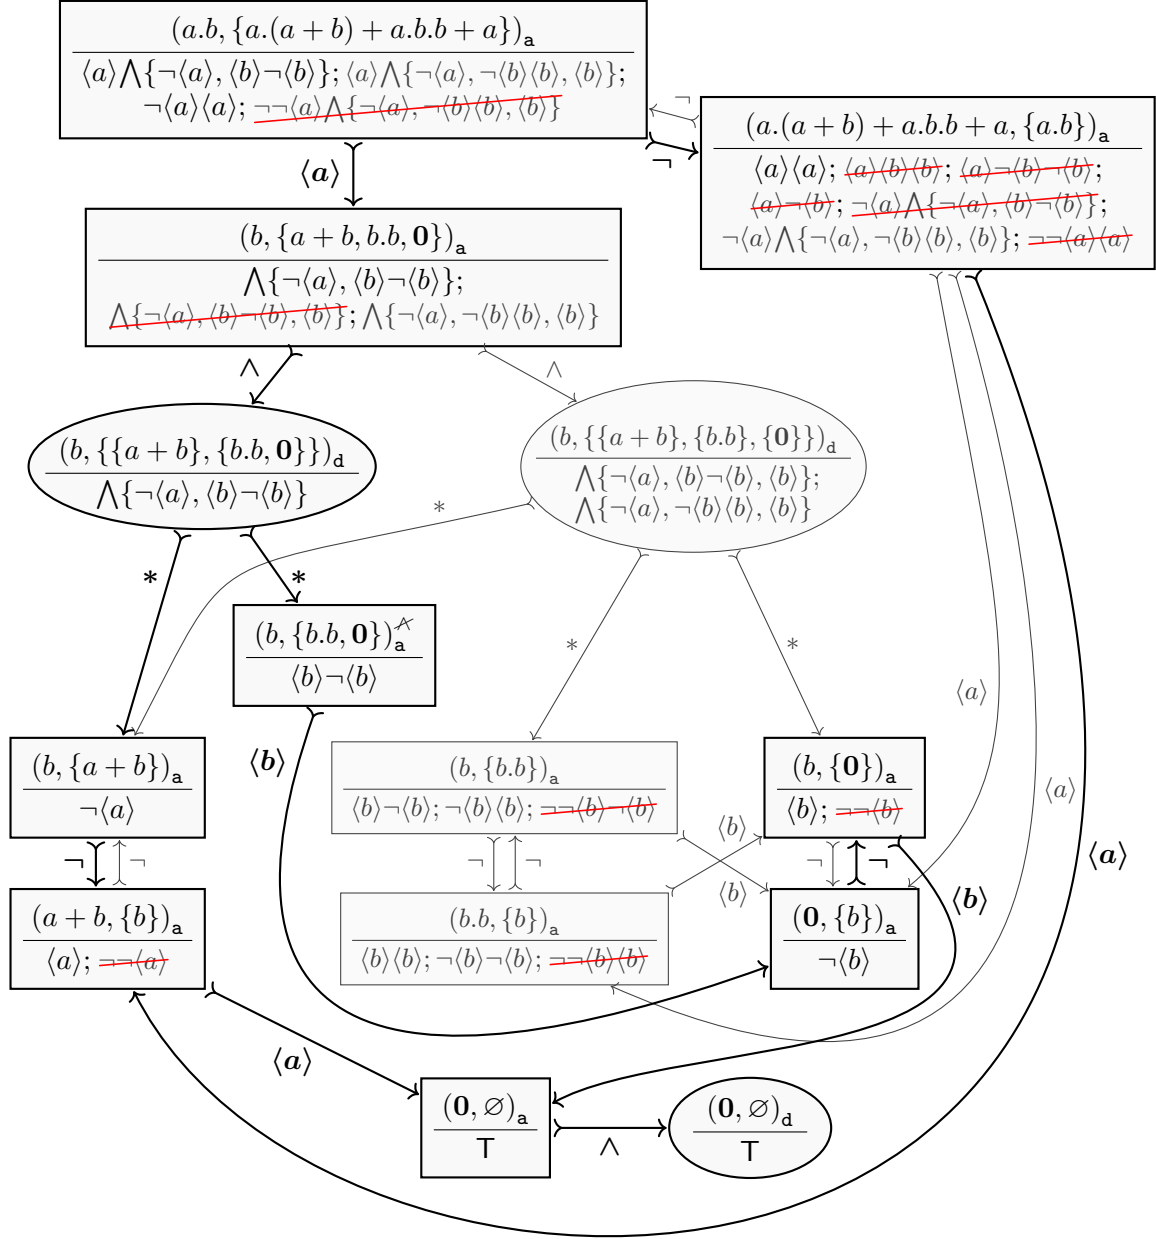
$(a.b, \{a.(a+b) + a.b.b + a\})_a$
$\langle a\rangle \bigwedge\{\neg\langle a\rangle, \langle b\rangle\neg\langle b\rangle\}$; $\langle a\rangle \bigwedge\{\neg\langle a\rangle, \neg\langle b\rangle\langle b\rangle, \langle b\rangle\}$;
$\neg\langle a\rangle\langle a\rangle$; $\neg\neg\langle a\rangle \bigwedge\{\neg\langle a\rangle, \neg\langle b\rangle\langle b\rangle, \langle b\rangle\}$

$\neg$
$\neg$

$(a.(a+b) + a.b.b + a, \{a.b\})_a$
$\langle a\rangle\langle a\rangle$; $\langle a\rangle\langle b\rangle\langle b\rangle$; $\langle a\rangle\neg\langle b\rangle\neg\langle b\rangle$;
$\langle a\rangle\neg\langle b\rangle$; $\neg\langle a\rangle \bigwedge\{\neg\langle a\rangle, \langle b\rangle\neg\langle b\rangle\}$;
$\neg\langle a\rangle \bigwedge\{\neg\langle a\rangle, \neg\langle b\rangle\langle b\rangle, \langle b\rangle\}$; $\neg\neg\langle a\rangle\langle a\rangle$

$\langle a\rangle$

$(b, \{a+b, b.b, \mathbf{0}\})_a$
$\bigwedge\{\neg\langle a\rangle, \langle b\rangle\neg\langle b\rangle\}$;
$\bigwedge\{\neg\langle a\rangle, \langle b\rangle\neg\langle b\rangle, \langle b\rangle\}$; $\bigwedge\{\neg\langle a\rangle, \neg\langle b\rangle\langle b\rangle, \langle b\rangle\}$

$\wedge$
$\wedge$

$(b, \{\{a+b\}, \{b.b, \mathbf{0}\}\})_d$
$\bigwedge\{\neg\langle a\rangle, \langle b\rangle\neg\langle b\rangle\}$

$(b, \{\{a+b\}, \{b.b\}, \{\mathbf{0}\}\})_d$
$\bigwedge\{\neg\langle a\rangle, \langle b\rangle\neg\langle b\rangle, \langle b\rangle\}$;
$\bigwedge\{\neg\langle a\rangle, \neg\langle b\rangle\langle b\rangle, \langle b\rangle\}$

*
*
*
*
*

$(b, \{b.b, \mathbf{0}\})_a^{\not\wedge}$
$\langle b\rangle\neg\langle b\rangle$

$\langle a\rangle$
$\langle a\rangle$

$(b, \{a+b\})_a$
$\neg\langle a\rangle$

$\langle b\rangle$

$(b, \{b.b\})_a$
$\langle b\rangle\neg\langle b\rangle$; $\neg\langle b\rangle\langle b\rangle$; $\neg\neg\langle b\rangle\neg\langle b\rangle$

$(b, \{\mathbf{0}\})_a$
$\langle b\rangle$; $\neg\neg\langle b\rangle$

$\langle b\rangle$
$\langle b\rangle$

$\neg$ $\neg$
$\neg$ $\neg$
$\neg$ $\neg$

$\langle a\rangle$
$\langle b\rangle$

$(a+b, \{b\})_a$
$\langle a\rangle$; $\neg\neg\langle a\rangle$

$(b.b, \{b\})_a$
$\langle b\rangle\langle b\rangle$; $\neg\langle b\rangle\neg\langle b\rangle$; $\neg\neg\langle b\rangle\langle b\rangle$

$(\mathbf{0}, \{b\})_a$
$\neg\langle b\rangle$

$\langle a\rangle$

$(\mathbf{0}, \varnothing)_a$
T

$\wedge$

$(\mathbf{0}, \varnothing)_d$
T